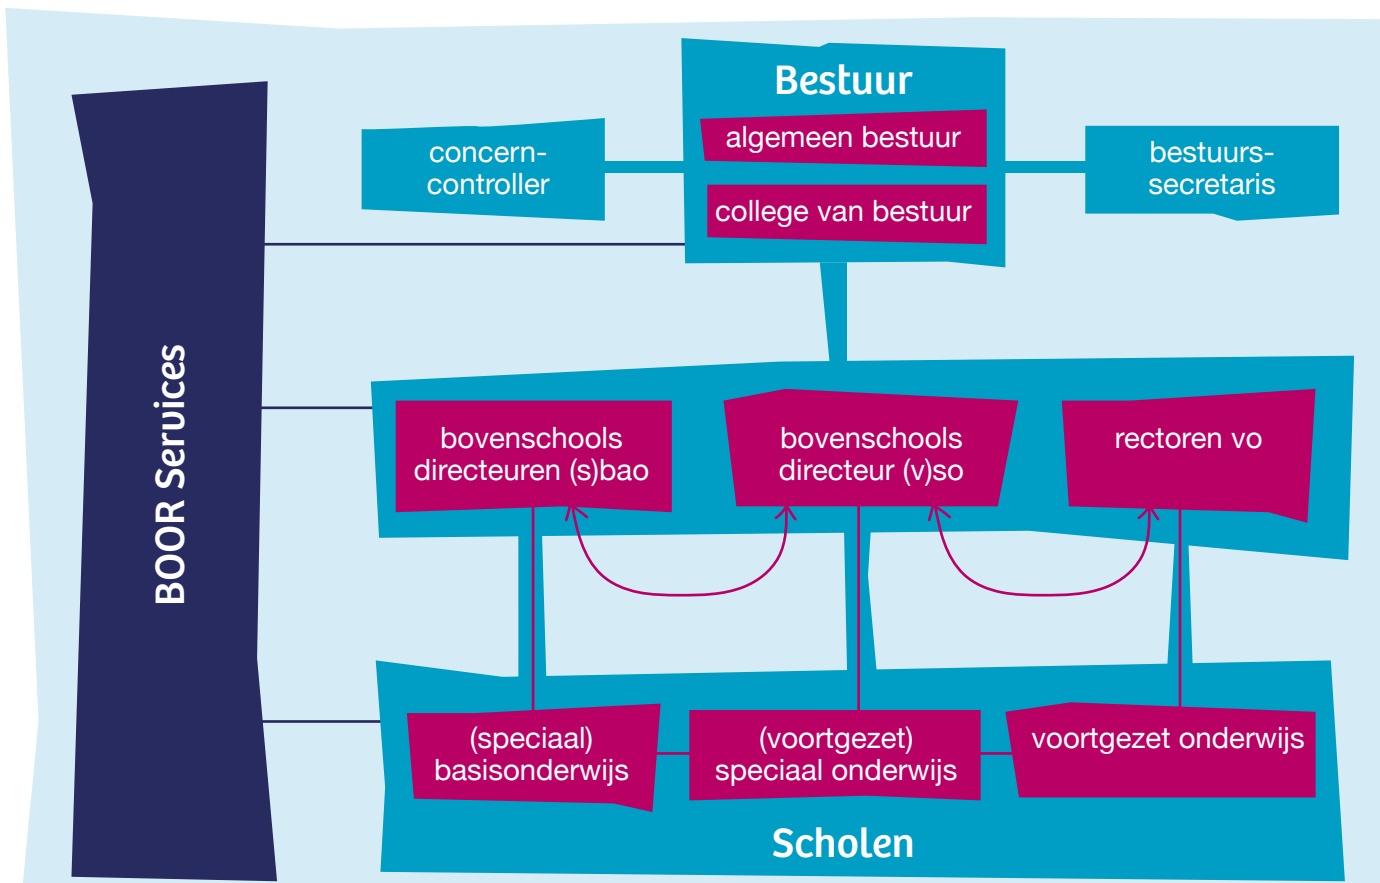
Bestuur

concern-controller

algemeen bestuur

college van bestuur

bestuurs-secretaris

BOOR Services

bovenschools directeuren (s)bao

bovenschools directeur (v)so

rectoren vo

(speciaal) basisonderwijs

(voortgezet) speciaal onderwijs

voortgezet onderwijs

Scholen